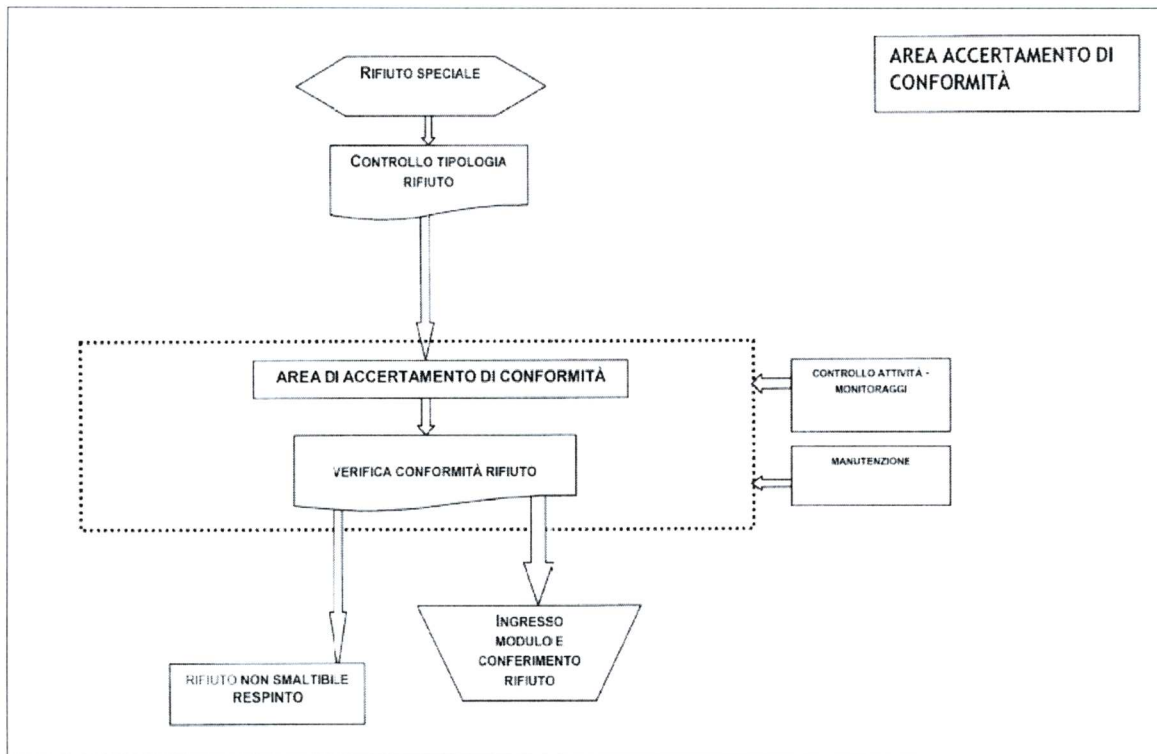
AREA ACCERTAMENTO DI CONFORMITÀ

RIFIUTO SPECIALE

CONTROLLO TIPOLOGIA RIFIUTO

AREA DI ACCERTAMENTO DI CONFORMITÀ

CONTROLLO ATTIVITÀ - MONITORAGGI

VERIFICA CONFORMITÀ RIFIUTO

MANUTENZIONE

RIFIUTO NON SMALTIBILE RESPINTO

INGRESSO MODULO E CONFERIMENTO RIFIUTO